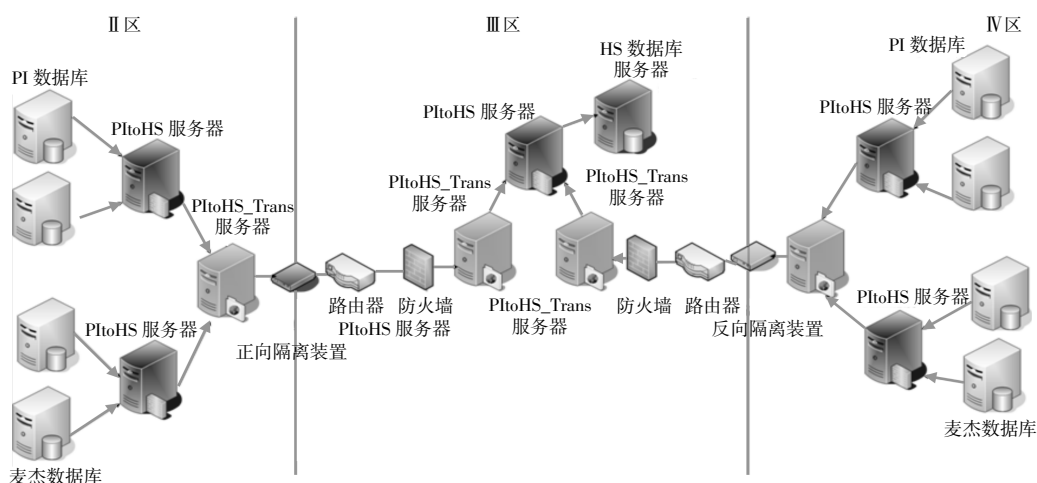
Ⅱ区

PI 数据库

PItoHS 服务器

PItoHS_Trans 服务器

PItoHS 服务器

麦杰数据库

正向隔离装置

Ⅲ区

HS 数据库服务器

PItoHS 服务器

PItoHS_Trans 服务器

PItoHS_Trans 服务器

路由器

防火墙

PItoHS 服务器

PItoHS_Trans 服务器

防火墙

路由器

反向隔离装置

Ⅳ区

PI 数据库

PItoHS 服务器

PItoHS 服务器

麦杰数据库